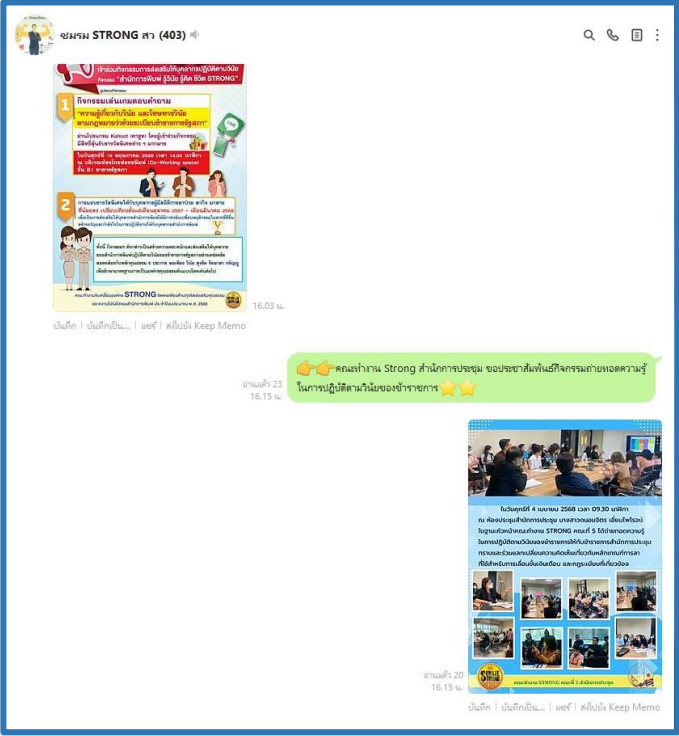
ชมรม STRONG สว (403)

เชิญร่วมกิจกรรมการส่งเสริมให้บุคลากรปฏิบัติตามวินัย ภายใต้โครงการ "สำนักการพิมพ์ รู้วินัย รู้ผิด ชีวิต STRONG"

1 กิจกรรมเล่นเกมตอบคำถาม "ความรู้เกี่ยวกับวินัย และโทษทางวินัย ตามกฎหมายว่าด้วยระเบียบข้าราชการรัฐสภา"

ผ่านโปรแกรม Kahoot (คาฮูท) โดยผู้เข้าร่วมกิจกรรม มีสิทธิ์ลุ้นรับรางวัลมีสองข้าง ๆ มากมาย

ในวันศุกร์ที่ 16 พฤษภาคม 2568 เวลา 14.00 นาฬิกา ณ บริเวณห้องโถงสำนักการพิมพ์ (Co-Working space) ชั้น B1 อาคารรัฐสภา

2 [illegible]

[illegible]

STRONG

16.03 น.

บันทึก | บันทึกเป็น... | แชร์ | ส่งไปยัง Keep Memo

👉👉คณะทำงาน Strong สำนักการประชุม ขอประชาสัมพันธ์กิจกรรมถ่ายทอดความรู้ในการปฏิบัติตามวินัยของข้าราชการ⭐⭐

อ่านแล้ว 23
16.15 น.

ในวันศุกร์ที่ 4 เมษายน 2568 เวลา 09.30 นาฬิกา ณ ห้องประชุมสำนักการประชุม นางสาววนมณีรัตน์ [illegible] ในฐานะหัวหน้าคณะทำงาน STRONG คณะที่ 5 ได้ถ่ายทอดความรู้ในการปฏิบัติตามวินัยของข้าราชการให้กับข้าราชการสำนักการประชุม ทราบและร่วมแลกเปลี่ยนความคิดเห็นเกี่ยวกับหลักเกณฑ์การลาที่ใช้สำหรับการเลื่อนขั้นเงินเดือน และกฎระเบียบที่เกี่ยวข้อง

คณะทำงาน STRONG คณะที่ 5 สำนักการประชุม

อ่านแล้ว 20
16.15 น.

บันทึก | บันทึกเป็น... | แชร์ | ส่งไปยัง Keep Memo